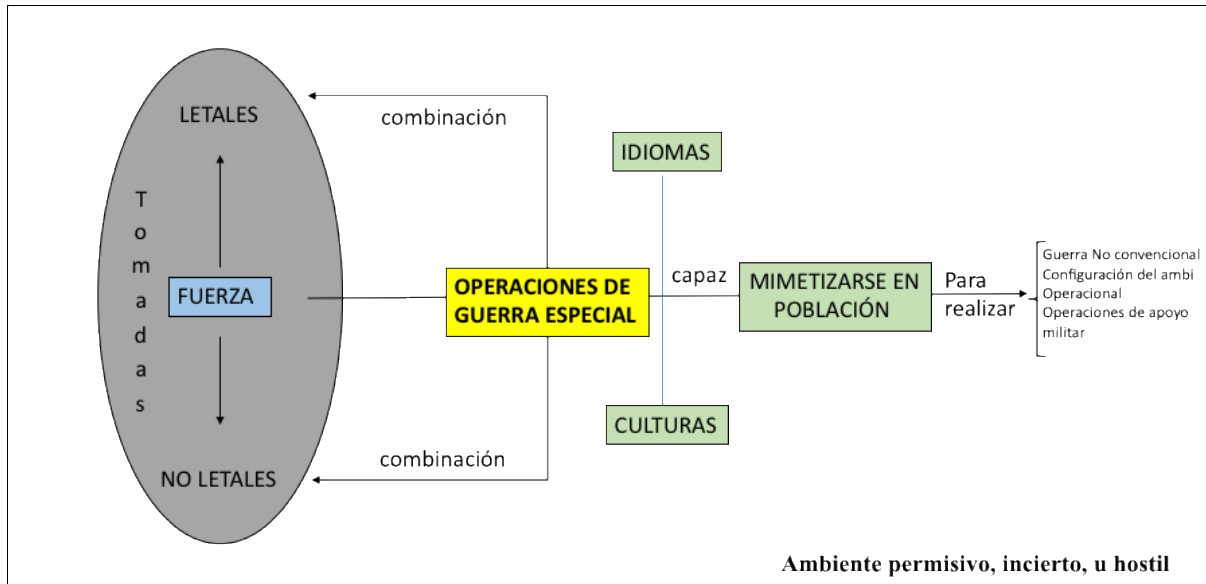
LETALES

Tomadas

FUERZA

NO LETALES

combinación

combinación

OPERACIONES DE GUERRA ESPECIAL

IDIOMAS

CULTURAS

capaz

MIMETIZARSE EN POBLACIÓN

Para realizar

Guerra No convencional
Configuración del ambi
Operacional
Operaciones de apoyo militar

Ambiente permisivo, incierto, u hostil